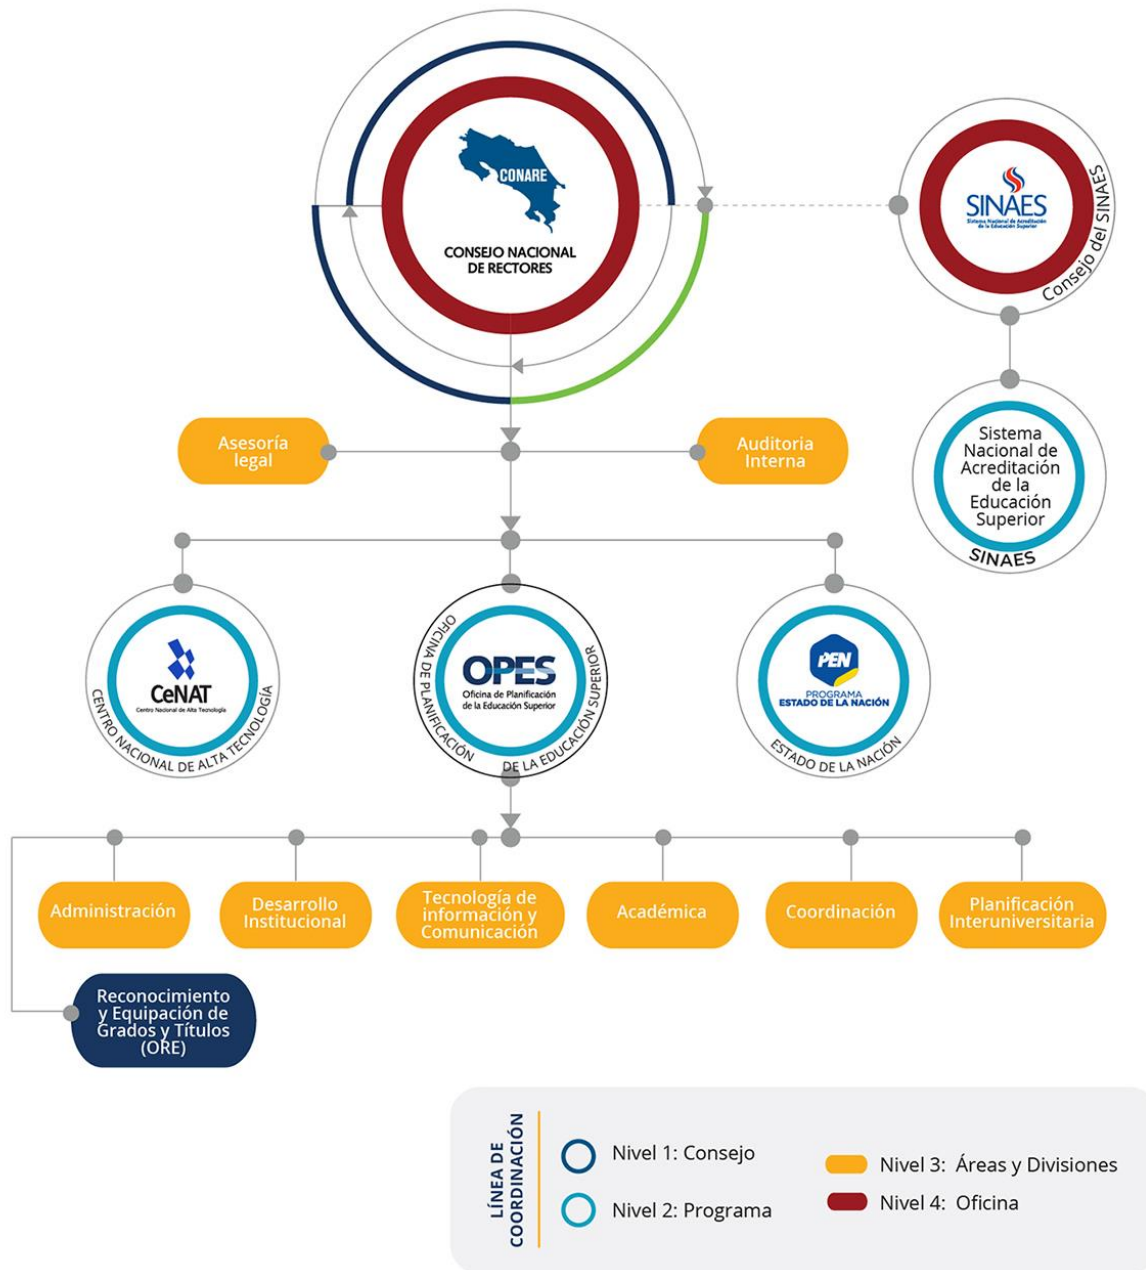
CONARE
CONSEJO NACIONAL DE RECTORES

SINAES
Sistema Nacional de Acreditación de la Educación Superior
Consejo del SINAES

Sistema Nacional de Acreditación de la Educación Superior
SINAES

Asesoría legal

Auditoria Interna

CeNAT
Centro Nacional de Alta Tecnología
CENTRO NACIONAL DE ALTA TECNOLOGÍA

OPES
Oficina de Planificación de la Educación Superior
OFICINA DE PLANIFICACIÓN DE LA EDUCACIÓN SUPERIOR

PEN
PROGRAMA ESTADO DE LA NACIÓN
ESTADO DE LA NACIÓN

Administración

Desarrollo Institucional

Tecnología de información y Comunicación

Académica

Coordinación

Planificación Interuniversitaria

Reconocimiento y Equipación de Grados y Títulos (ORE)

LÍNEA DE COORDINACIÓN
Nivel 1: Consejo
Nivel 2: Programa
Nivel 3: Áreas y Divisiones
Nivel 4: Oficina